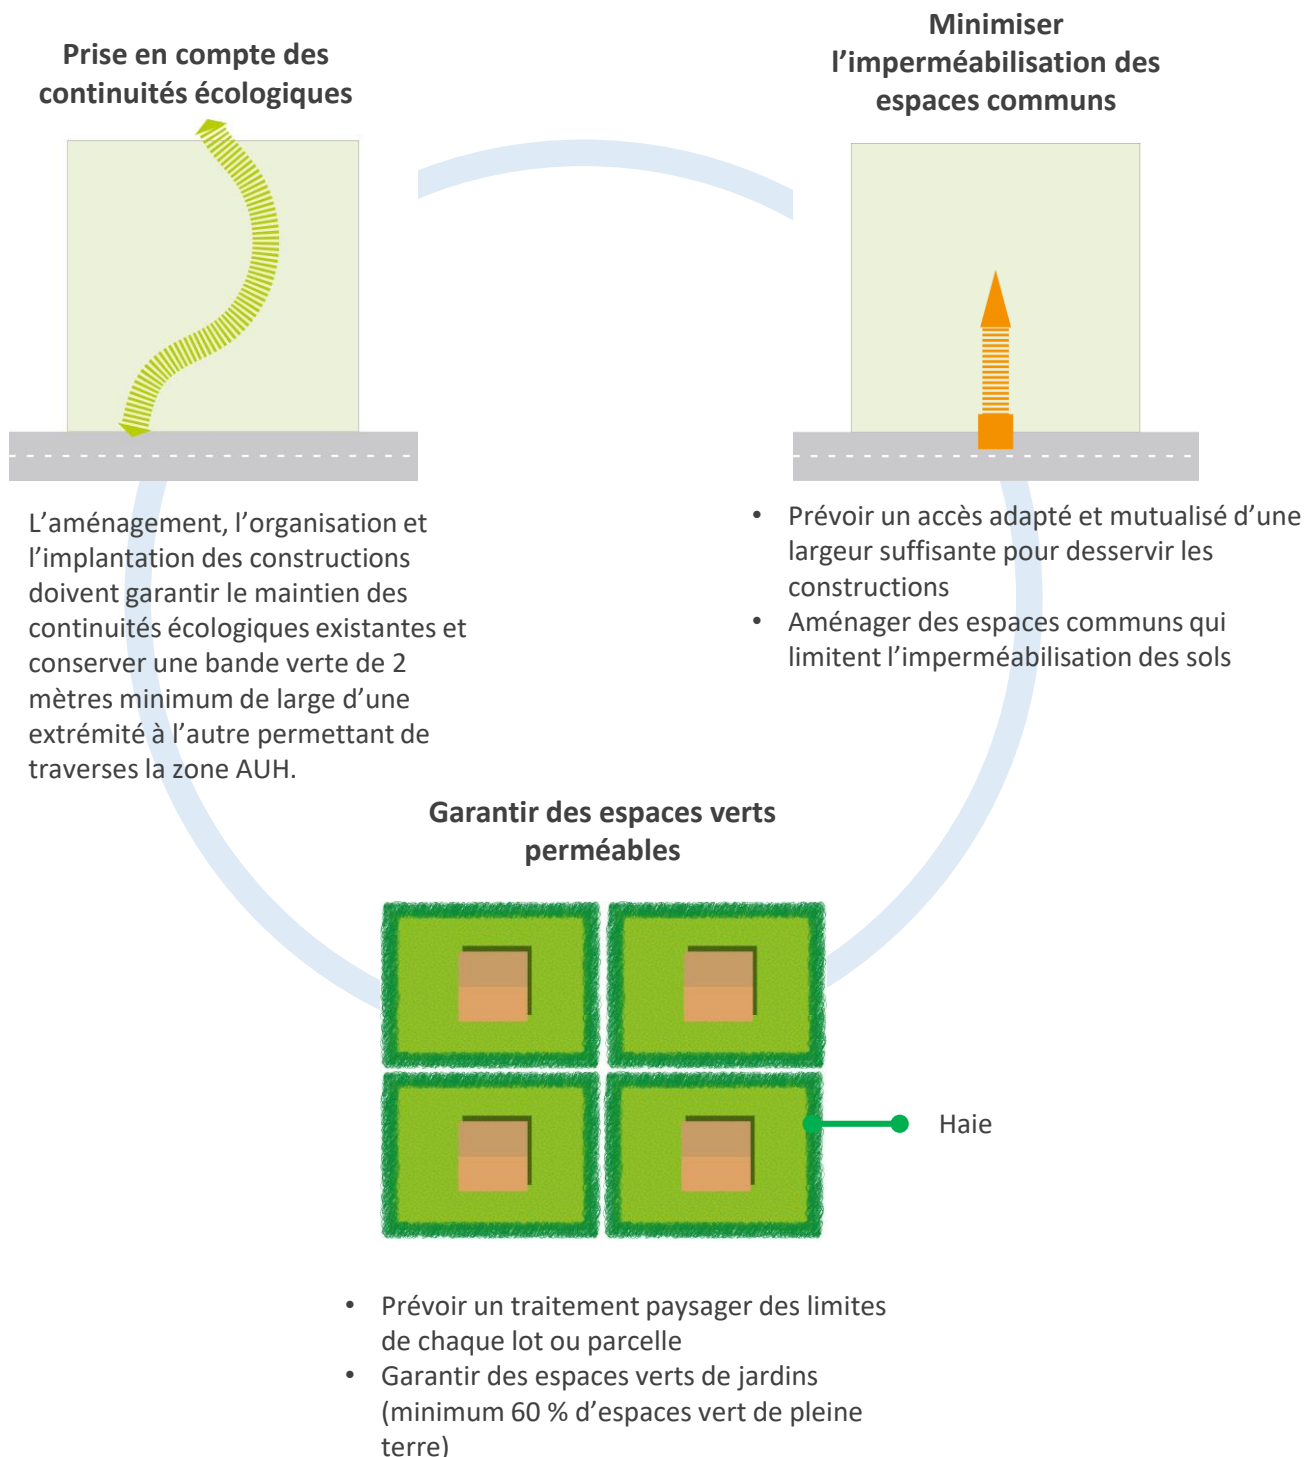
Prise en compte des continuités écologiques

Minimiser l'imperméabilisation des espaces communs

L'aménagement, l'organisation et l'implantation des constructions doivent garantir le maintien des continuités écologiques existantes et conserver une bande verte de 2 mètres minimum de large d'une extrémité à l'autre permettant de traverses la zone AUH.

• Prévoir un accès adapté et mutualisé d'une largeur suffisante pour desservir les constructions
• Aménager des espaces communs qui limitent l'imperméabilisation des sols

Garantir des espaces verts perméables

Haie

• Prévoir un traitement paysager des limites de chaque lot ou parcelle
• Garantir des espaces verts de jardins (minimum 60 % d'espaces vert de pleine terre)